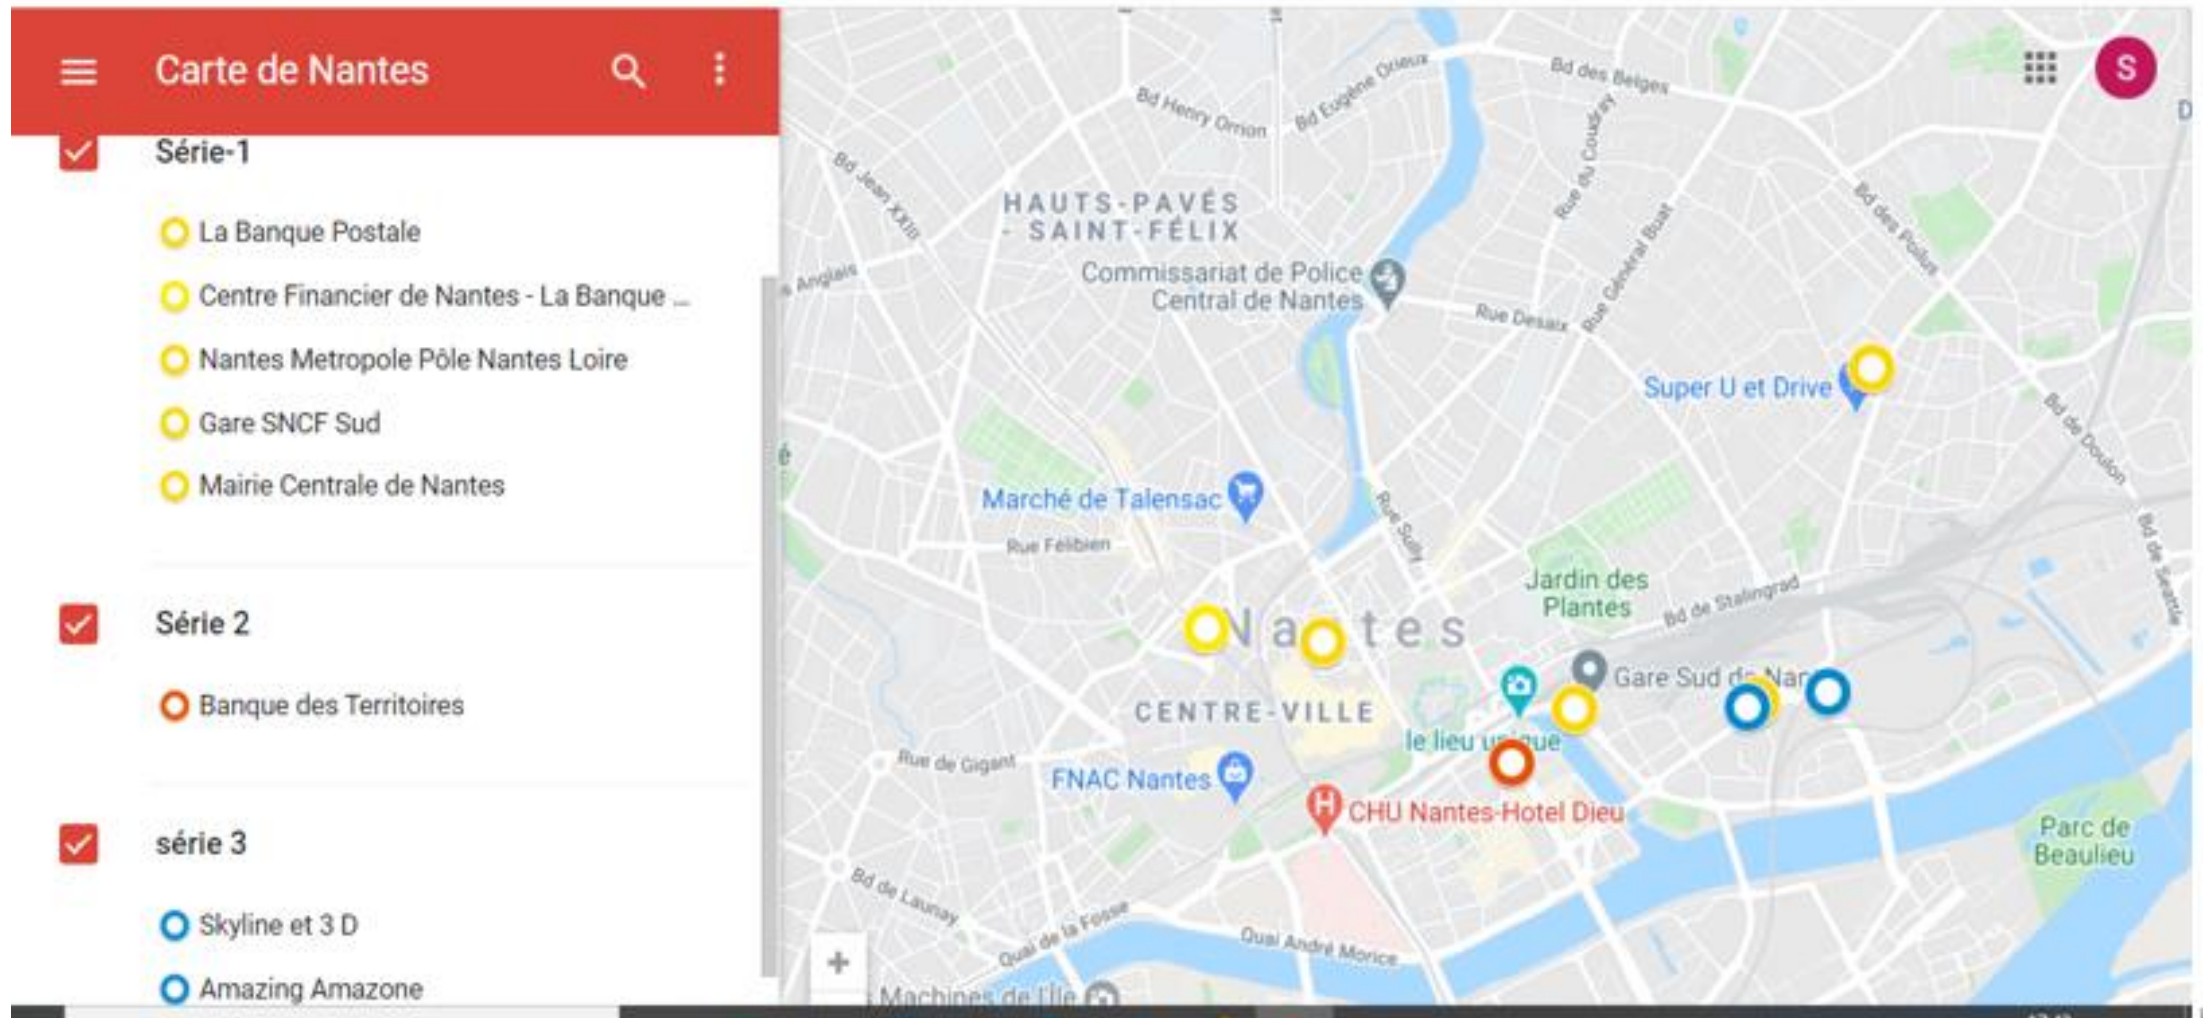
Carte de Nantes

Série-1

La Banque Postale

Centre Financier de Nantes - La Banque ...

Nantes Metropole Pôle Nantes Loire

Gare SNCF Sud

Mairie Centrale de Nantes

Série 2

Banque des Territoires

série 3

Skyline et 3 D

Amazing Amazone

S

Bd des Belges
Bd Henry Orrion
Bd Eugène Orieux
Rue du Coudray
Bd Jean XXIII
HAUTS-PAVÉS - SAINT-FÉLIX
Rue Général Buat
Bd des Poilus
Commissariat de Police Central de Nantes
Anglais
Rue Desaix
Super U et Drive
Bd de Doulon
Marché de Talensac
Rue Sully
Rue Félibien
Jardin des Plantes
Bd de Stalingrad
Bd de Sarrebruck
Nantes
Gare Sud de Nan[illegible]
CENTRE-VILLE
le lieu u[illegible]que
Rue de Gigant
FNAC Nantes
CHU Nantes-Hotel Dieu
Parc de Beaulieu
Bd de Launay
Quai de la Fosse
Quai André Morice
Machines de l'île
+